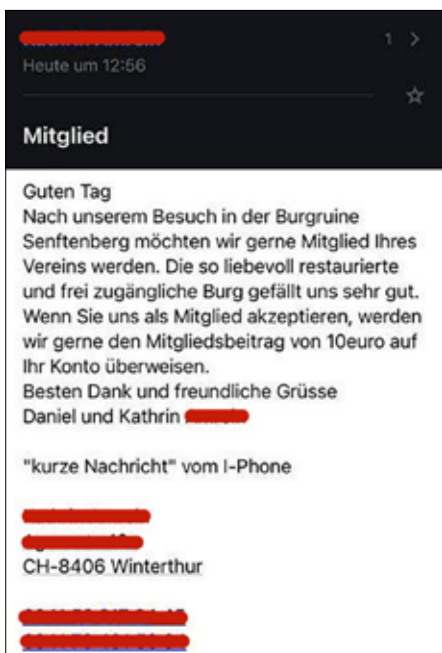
Heute um 12:56

1 >

Mitglied

Guten Tag
Nach unserem Besuch in der Burgruine Senftenberg möchten wir gerne Mitglied Ihres Vereins werden. Die so liebevoll restaurierte und frei zugängliche Burg gefällt uns sehr gut. Wenn Sie uns als Mitglied akzeptieren, werden wir gerne den Mitgliedsbeitrag von 10euro auf Ihr Konto überweisen.
Besten Dank und freundliche Grüsse
Daniel und Kathrin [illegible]

"kurze Nachricht" vom I-Phone

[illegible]
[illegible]
CH-8406 Winterthur

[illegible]
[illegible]